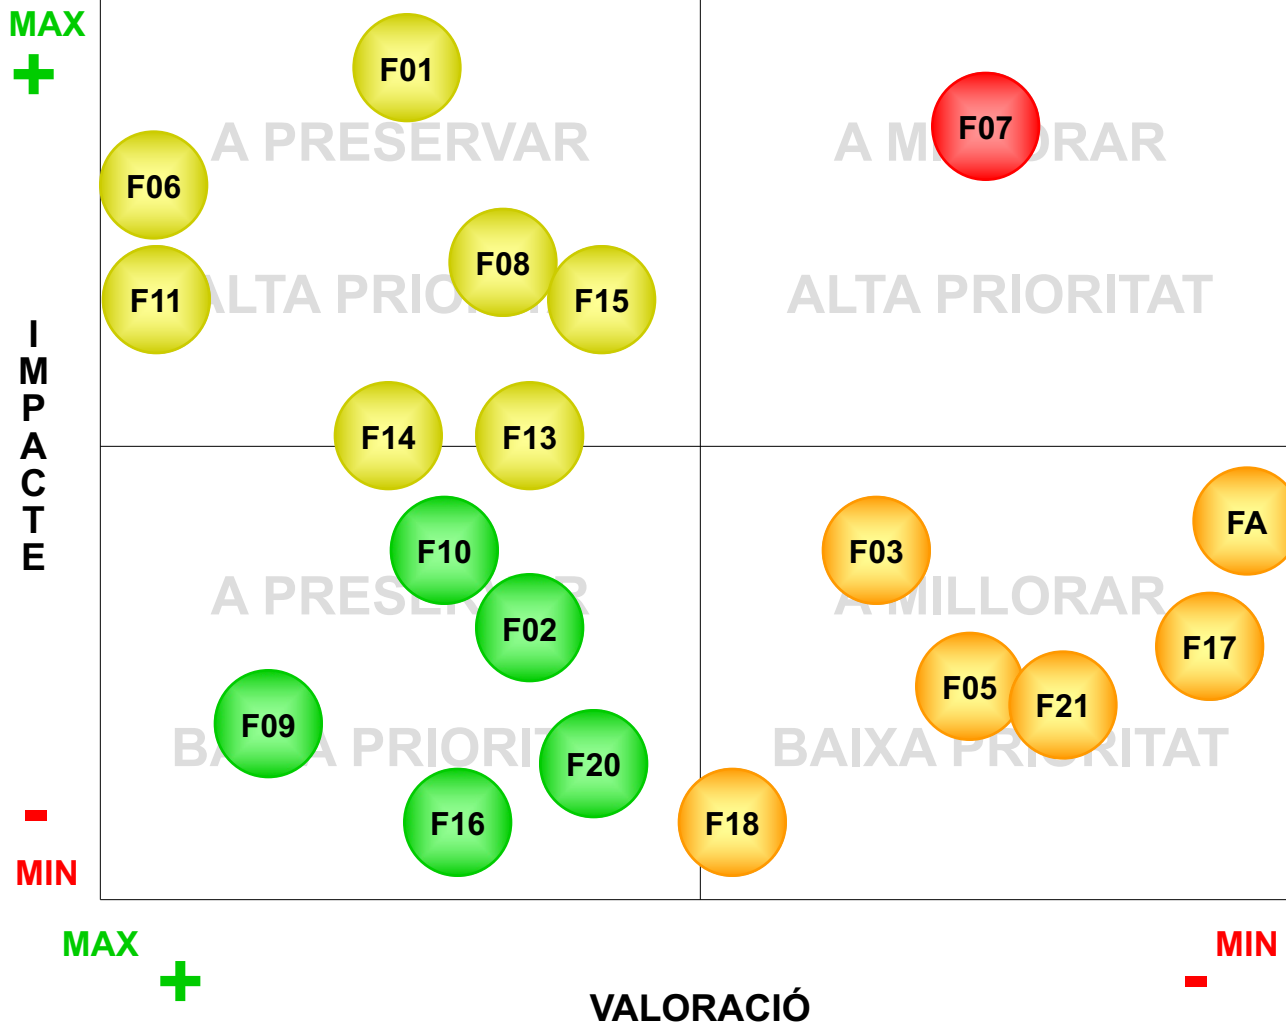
MAX
+
I
M
P
A
C
T
E
-
MIN

F01
A PRESERVAR
F06
F08
F11
ALTA PRIO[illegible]
F15
F14
F13

F07
A MI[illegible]ORAR
ALTA PRIORITAT

F10
A PRESE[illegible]R
F02
F09
BA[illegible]A PRIORI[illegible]
F20
F16

FA
F03
A MILLORAR
F17
F05
F21
BAIXA PR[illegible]RITAT
F18

MAX
+
VALORACIÓ
MIN
-